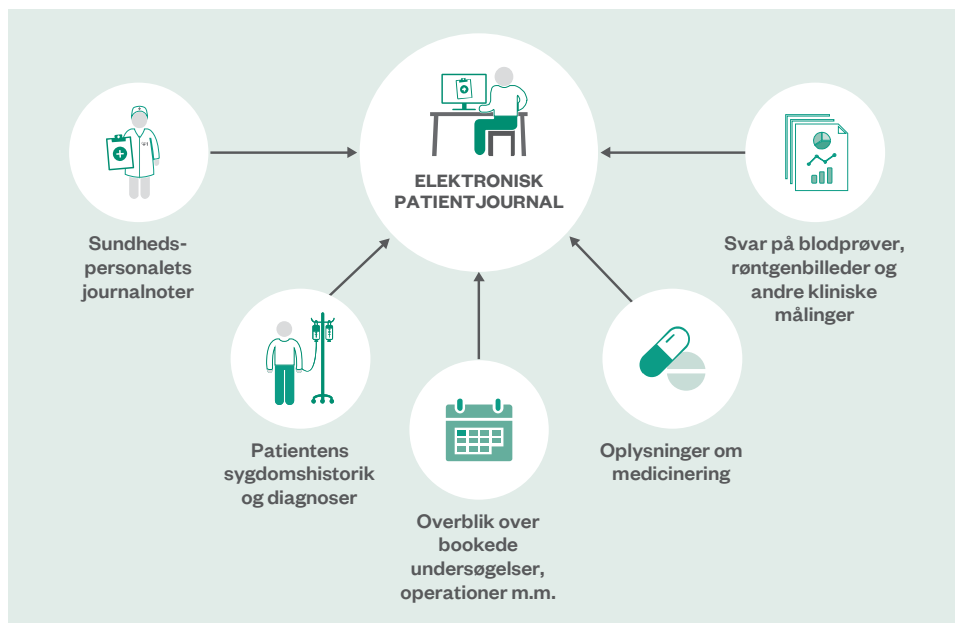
ELEKTRONISK PATIENTJOURNAL

Sundhedspersonalets journalnoter

Svar på blodprøver, røntgenbilleder og andre kliniske målinger

Patientens sygdomshistorik og diagnoser

Overblik over bookede undersøgelser, operationer m.m.

Oplysninger om medicinering